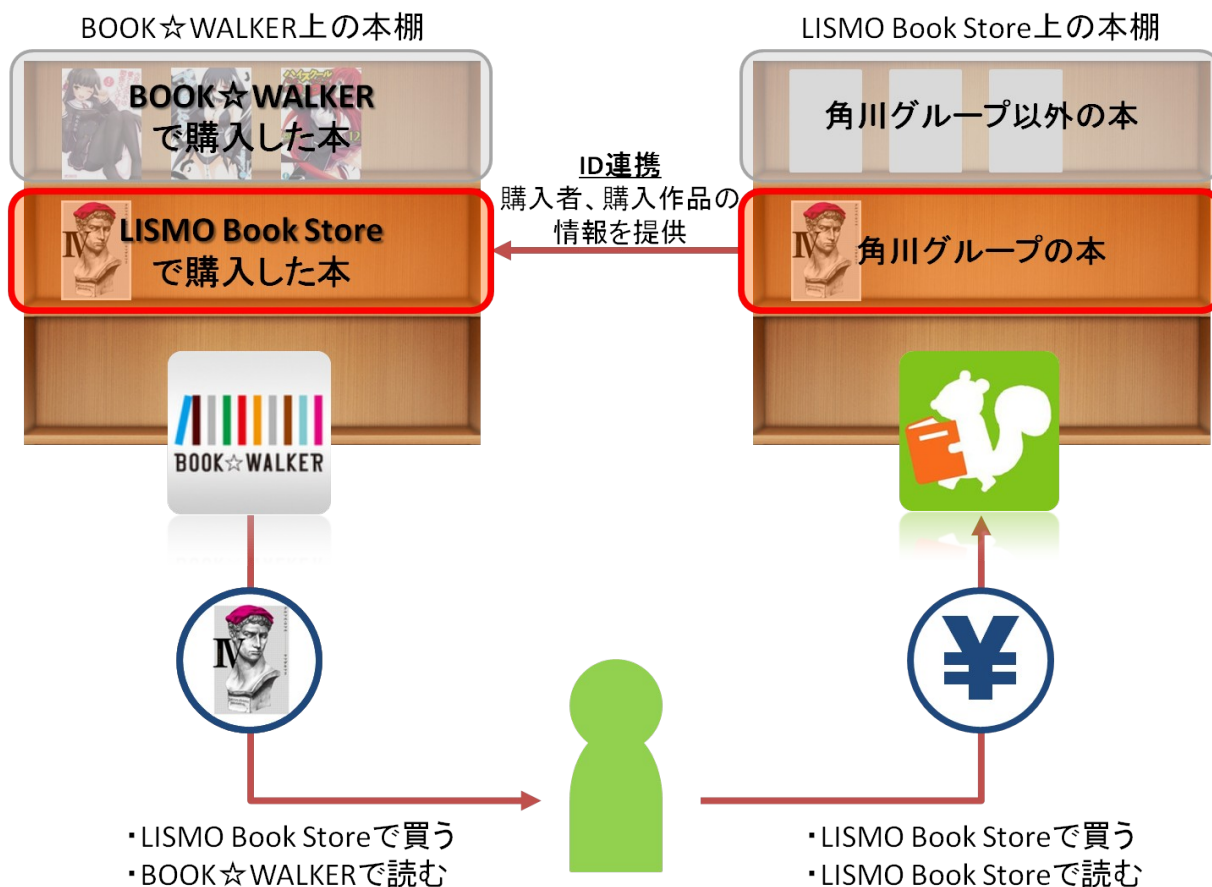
BOOK☆WALKER上の本棚

BOOK☆WALKER
で購入した本

LISMO Book Store
で購入した本

BOOK☆WALKER

LISMO Book Store上の本棚

角川グループ以外の本

角川グループの本

ID連携
購入者、購入作品の情報を提供

¥

・LISMO Book Storeで買う
・BOOK☆WALKERで読む

・LISMO Book Storeで買う
・LISMO Book Storeで読む